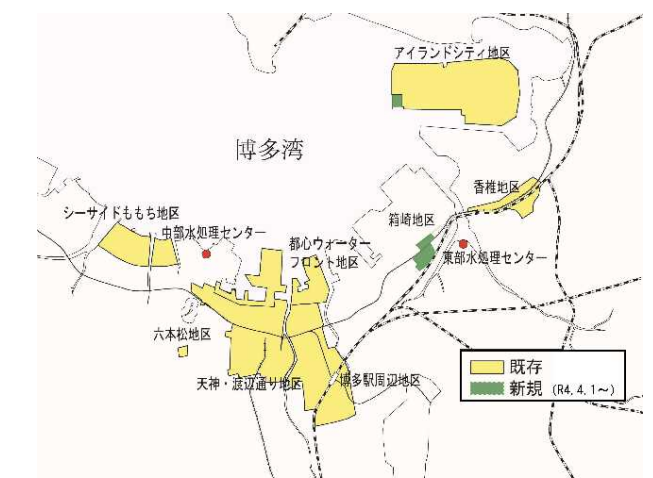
アイランドシティ地区

博多湾

香椎地区

シーサイドももち地区

中部水処理センター

箱崎地区

都心ウォーターフロント地区

東部水処理センター

六本松地区

天神・渡辺通り地区

博多駅周辺地区

既存

新規 (R4.4.1～)